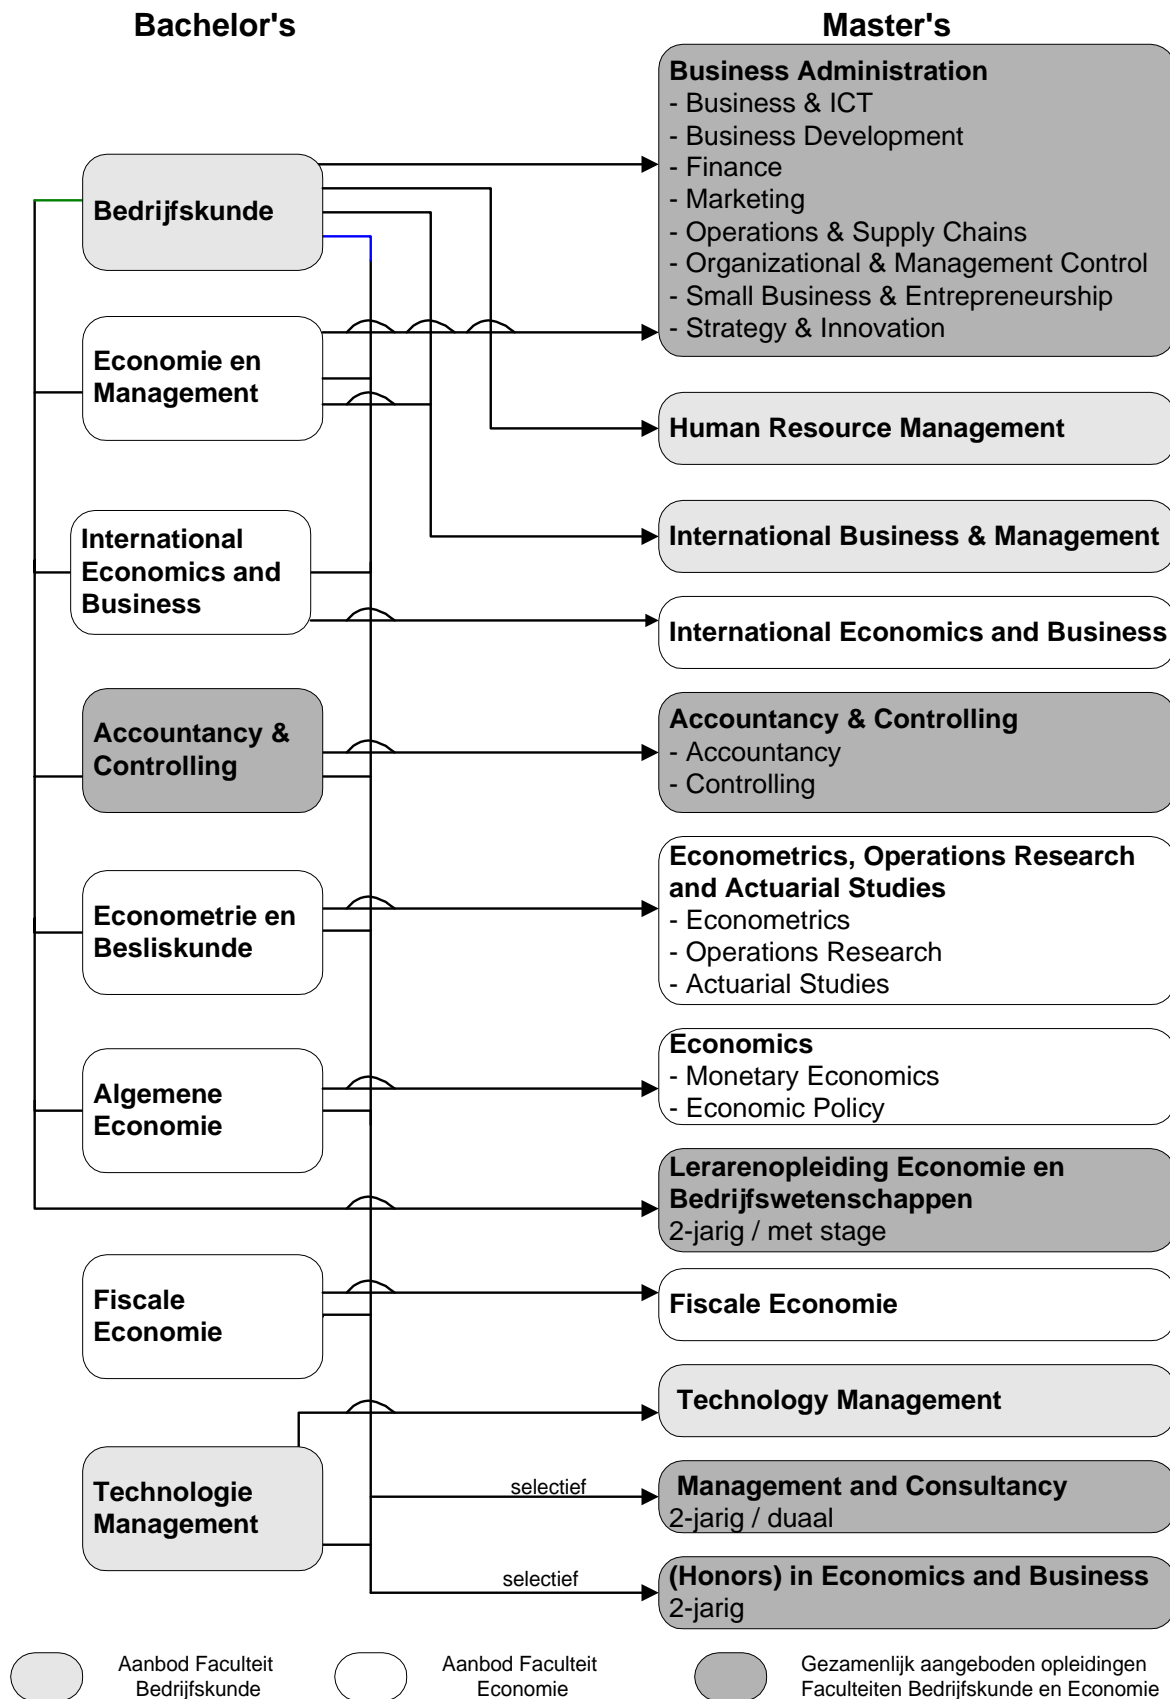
Bachelor's

Master's

Bedrijfskunde

Economie en Management

International Economics and Business

Accountancy & Controlling

Econometrie en Besliskunde

Algemene Economie

Fiscale Economie

Technologie Management

Business Administration
- Business & ICT
- Business Development
- Finance
- Marketing
- Operations & Supply Chains
- Organizational & Management Control
- Small Business & Entrepreneurship
- Strategy & Innovation

Human Resource Management

International Business & Management

International Economics and Business

Accountancy & Controlling
- Accountancy
- Controlling

Econometrics, Operations Research and Actuarial Studies
- Econometrics
- Operations Research
- Actuarial Studies

Economics
- Monetary Economics
- Economic Policy

Lerarenopleiding Economie en Bedrijfswetenschappen
2-jarig / met stage

Fiscale Economie

Technology Management

selectief

Management and Consultancy
2-jarig / duaal

selectief

(Honors) in Economics and Business
2-jarig

Aanbod Faculteit Bedrijfskunde

Aanbod Faculteit Economie

Gezamenlijk aangeboden opleidingen Faculteiten Bedrijfskunde en Economie